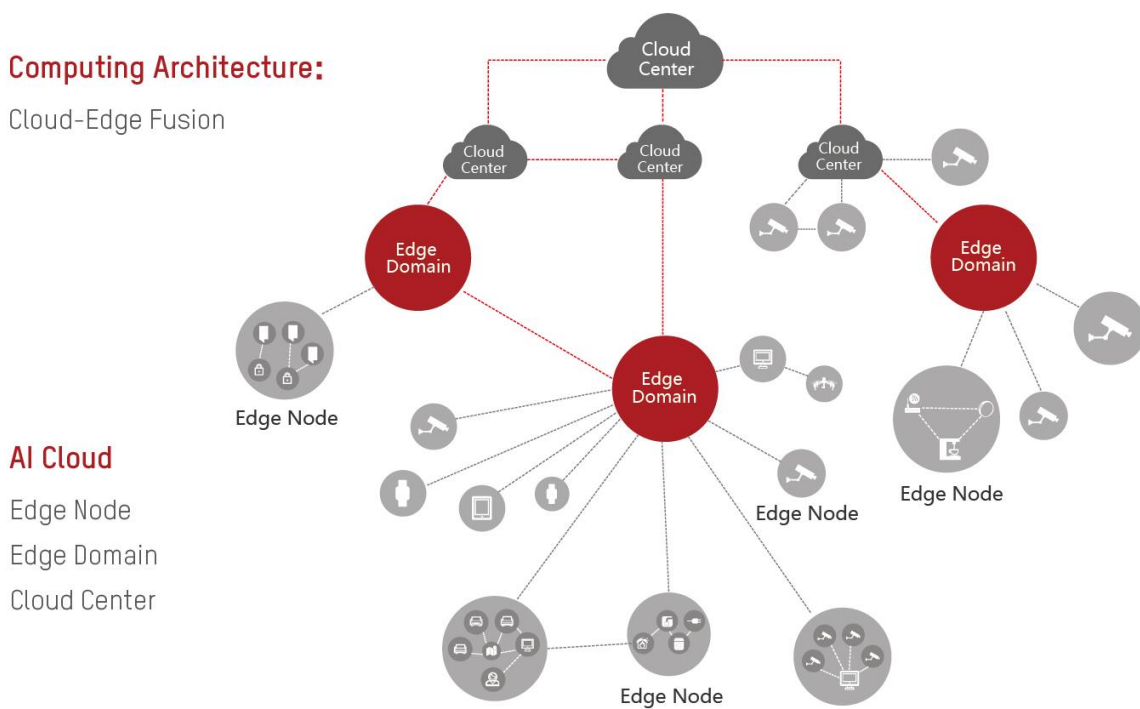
Computing Architecture:

Cloud-Edge Fusion

AI Cloud

Edge Node

Edge Domain

Cloud Center

Cloud Center

Cloud Center

Cloud Center

Cloud Center

Edge Domain

Edge Domain

Edge Domain

Edge Node

Edge Node

Edge Node

Edge Node